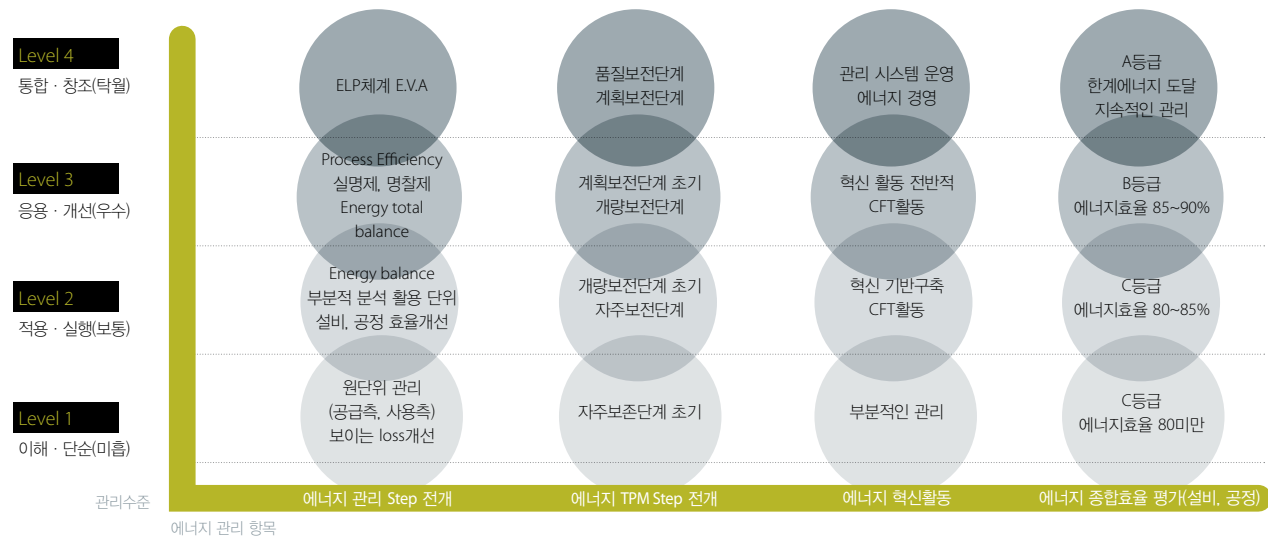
Level 4
통합 · 창조(탁월)

Level 3
응용 · 개선(우수)

Level 2
적용 · 실행(보통)

Level 1
이해 · 단순(미흡)

관리수준

에너지 관리 항목

ELP체계 E.V.A

Process Efficiency
실명제, 명찰제
Energy total balance

Energy balance
부분적 분석 활용 단위
설비, 공정 효율개선

원단위 관리
(공급측, 사용측)
보이는 loss개선

에너지 관리 Step 전개

품질보전단계
계획보전단계

계획보전단계 초기
개량보전단계

개량보전단계 초기
자주보전단계

자주보존단계 초기

에너지 TPM Step 전개

관리 시스템 운영
에너지 경영

혁신 활동 전반적
CFT활동

혁신 기반구축
CFT활동

부분적인 관리

에너지 혁신활동

A등급
한계에너지 도달
지속적인 관리

B등급
에너지효율 85~90%

C등급
에너지효율 80~85%

C등급
에너지효율 80미만

에너지 종합효율 평가(설비, 공정)